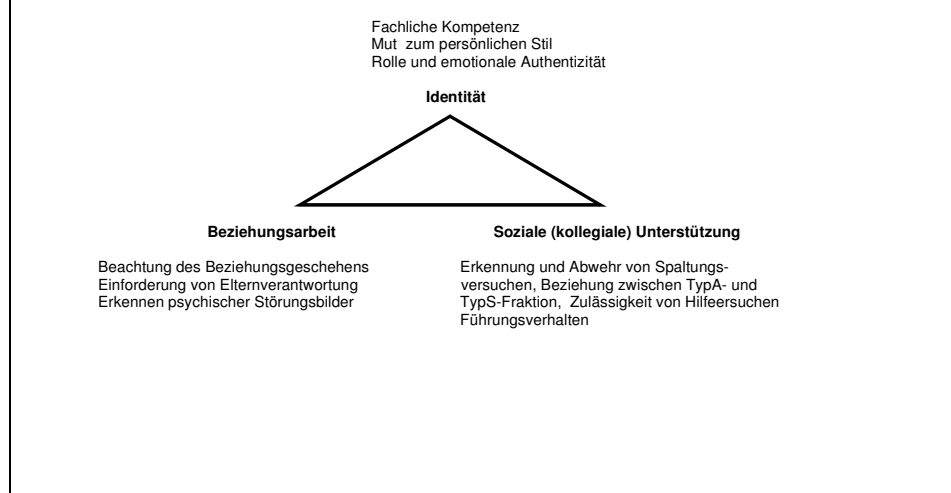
Fachliche Kompetenz
Mut zum persönlichen Stil
Rolle und emotionale Authentizität

Identität

Beziehungsarbeit

Beachtung des Beziehungsgeschehens
Einforderung von Elternverantwortung
Erkennen psychischer Störungsbilder

Soziale (kollegiale) Unterstützung

Erkennung und Abwehr von Spaltungsversuchen, Beziehung zwischen TypA- und TypS-Fraktion, Zulässigkeit von Hilfeersuchen
Führungsverhalten